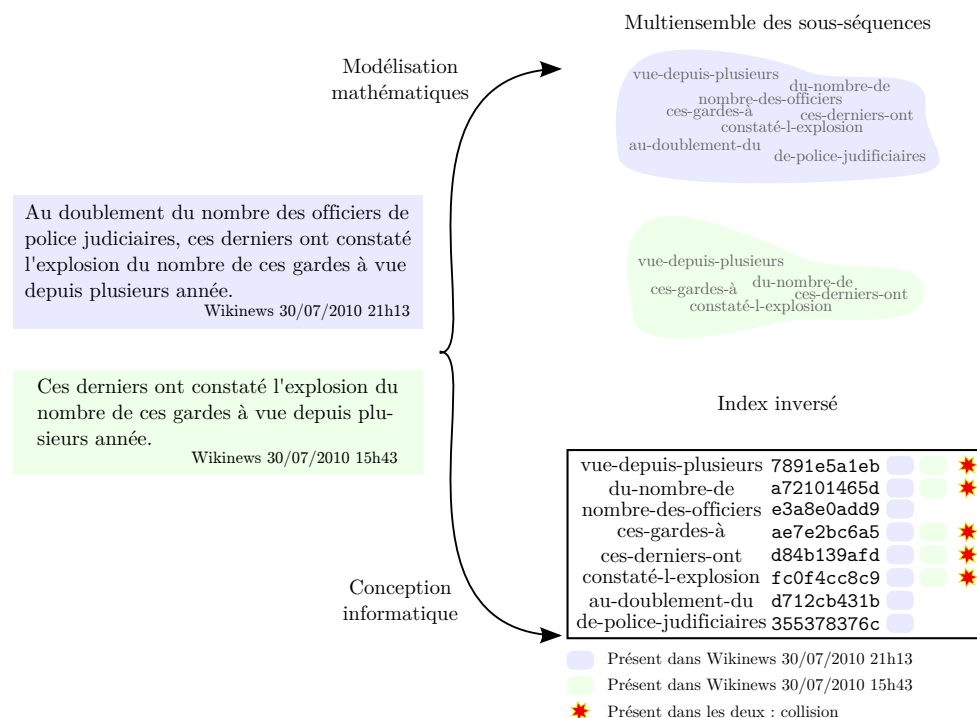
Multiensemble des sous-séquences

Modélisation mathématiques

vue-depuis-plusieurs
du-nombre-de
nombre-des-officiers
ces-gardes-à
ces-derniers-ont
constaté-l-explosion
au-doublement-du
de-police-judificiaires

Au doublement du nombre des officiers de police judiciaires, ces derniers ont constaté l'explosion du nombre de ces gardes à vue depuis plusieurs année.
Wikinews 30/07/2010 21h13

vue-depuis-plusieurs
du-nombre-de
ces-gardes-à
ces-derniers-ont
constaté-l-explosion

Ces derniers ont constaté l'explosion du nombre de ces gardes à vue depuis plusieurs année.
Wikinews 30/07/2010 15h43

Index inversé

| | |
|---|---|
| vue-depuis-plusieurs | 7891e5a1eb |
| du-nombre-de | a72101465d |
| nombre-des-officiers | e3a8e0add9 |
| ces-gardes-à | ae7e2bc6a5 |
| ces-derniers-ont | d84b139afd |
| constaté-l-explosion | fc0f4cc8c9 |
| au-doublement-du | d712cb431b |
| de-police-judificiaires | 355378376c |

Conception informatique

Présent dans Wikinews 30/07/2010 21h13
Présent dans Wikinews 30/07/2010 15h43
Présent dans les deux : collision